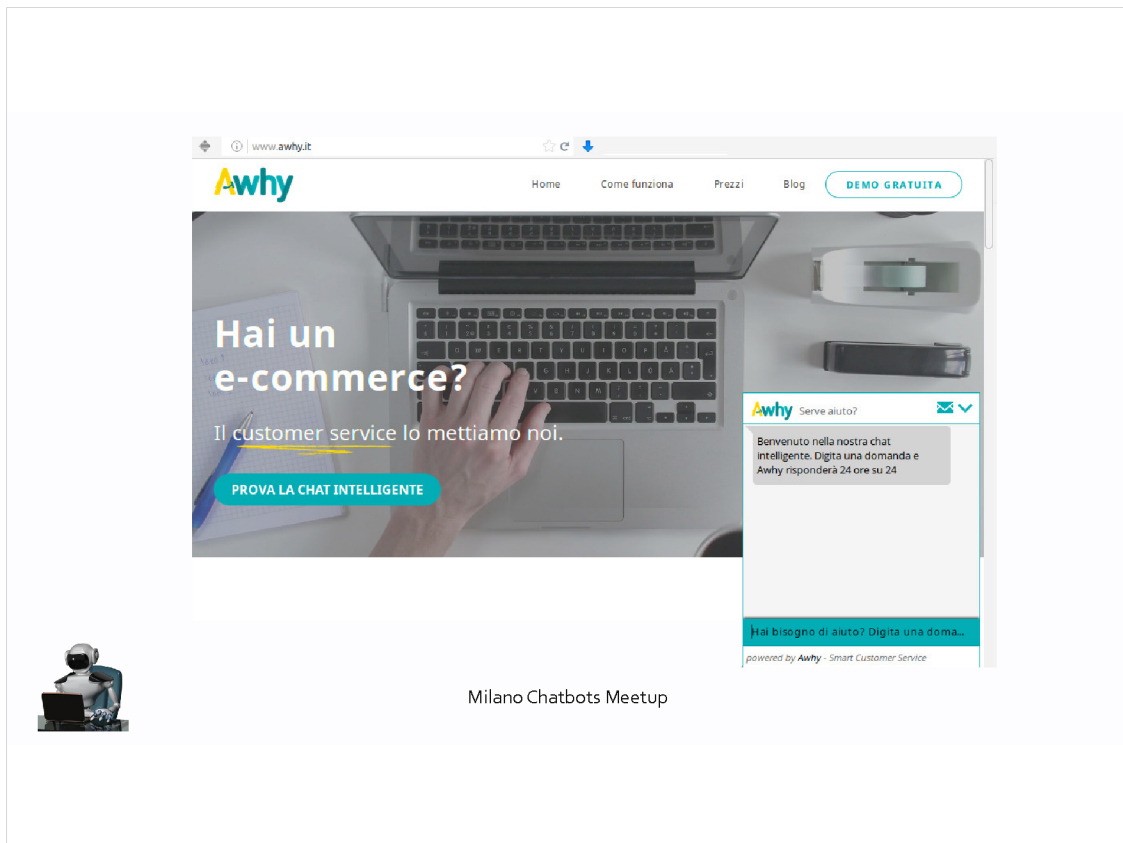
www.awhy.it

Awhy

Home Come funziona Prezzi Blog DEMO GRATUITA

Hai un e-commerce?

Il customer service lo mettiamo noi.

PROVA LA CHAT INTELLIGENTE

Awhy Serve aiuto?

Benvenuto nella nostra chat intelligente. Digita una domanda e Awhy risponderà 24 ore su 24

Hai bisogno di aiuto? Digita una doma...

powered by Awhy - Smart Customer Service

Milano Chatbots Meetup